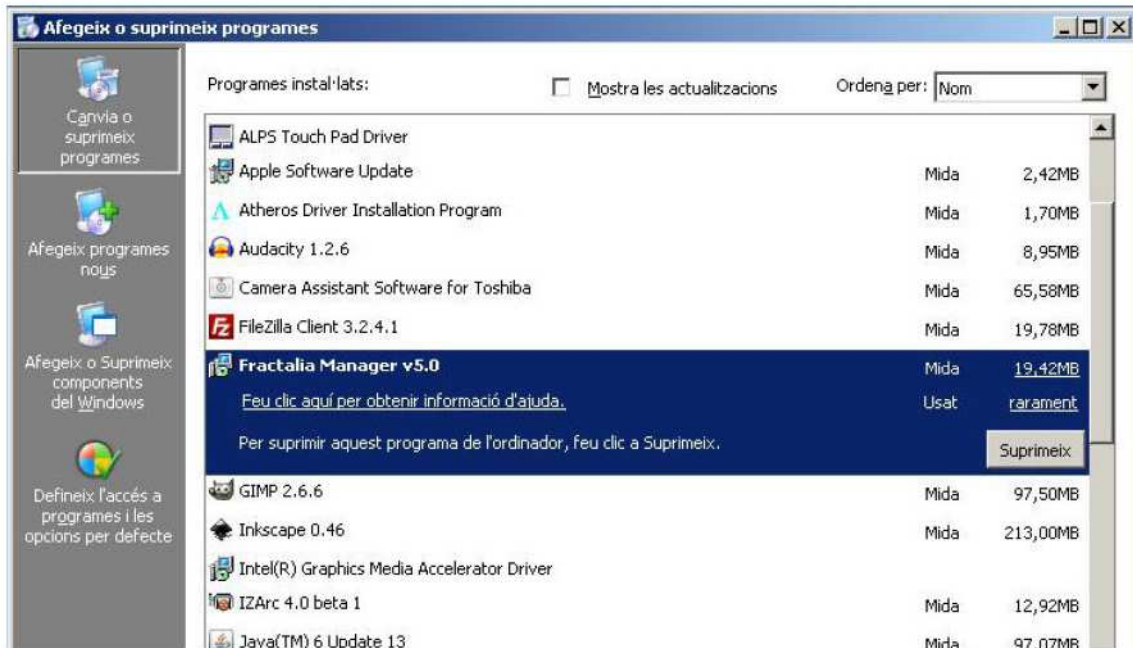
Afegeix o suprimeix programes

Canvia o suprimeix programes

Afegeix programes nous

Afegeix o Suprimeix components del Windows

Defineix l'accés a programes i les opcions per defecte

Programes instal·lats:

Mostra les actualitzacions

Ordena per: Nom

| | | |
|---|---|---|
| ALPS Touch Pad Driver | | |
| Apple Software Update | Mida | 2,42MB |
| Atheros Driver Installation Program | Mida | 1,70MB |
| Audacity 1.2.6 | Mida | 8,95MB |
| Camera Assistant Software for Toshiba | Mida | 65,58MB |
| FileZilla Client 3.2.4.1 | Mida | 19,78MB |
| Fractalia Manager v5.0 | Mida | 19,42MB |
| Feu clic aquí per obtenir informació d'ajuda. | Usat | rarament |
| Per suprimir aquest programa de l'ordinador, feu clic a Suprimeix. | | Suprimeix |
| GIMP 2.6.6 | Mida | 97,50MB |
| Inkscape 0.46 | Mida | 213,00MB |
| Intel(R) Graphics Media Accelerator Driver | | |
| IZArc 4.0 beta 1 | Mida | 12,92MB |
| Java(TM) 6 Update 13 | Mida | 97,07MB |